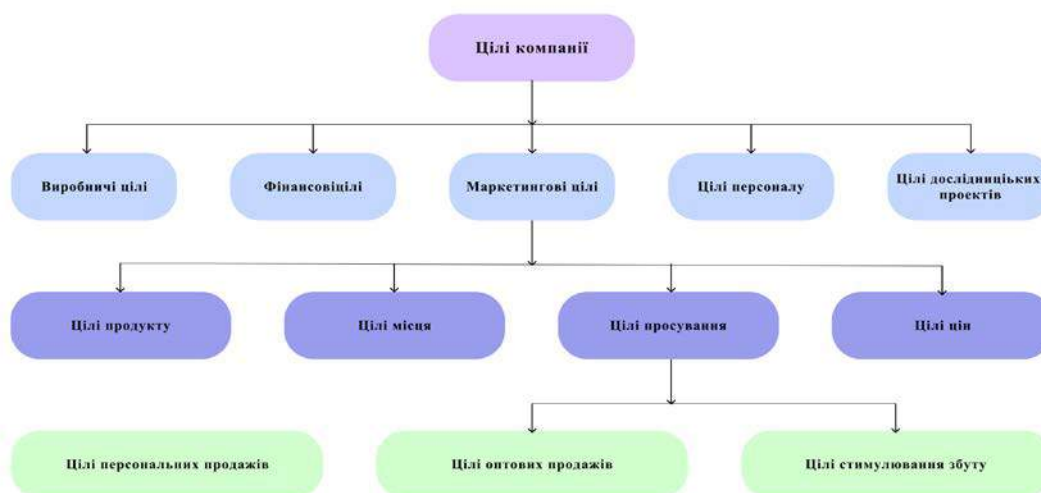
Цілі компанії

Виробничі цілі

Фінансовіцілі

Маркетингові цілі

Цілі персоналу

Цілі дослідницьких проектів

Цілі продукту

Цілі місця

Цілі просування

Цілі цін

Цілі персональних продажів

Цілі оптових продажів

Цілі стимулювання збуту